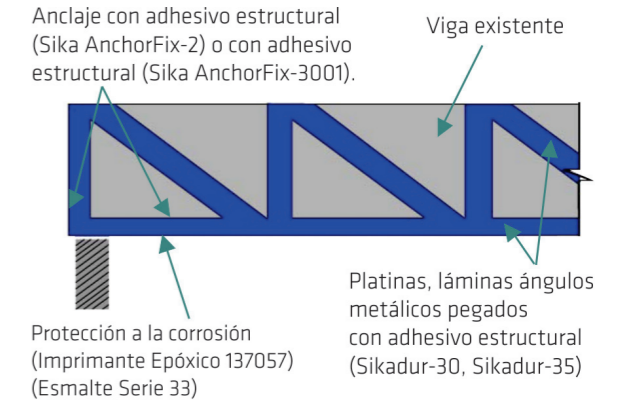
Anclaje con adhesivo estructural (Sika AnchorFix-2) o con adhesivo estructural (Sika AnchorFix-3001).

Viga existente

Platinas, láminas ángulos metálicos pegados con adhesivo estructural (Sikadur-30, Sikadur-35)

Protección a la corrosión (Imprimante Epóxico 137057) (Esmalte Serie 33)